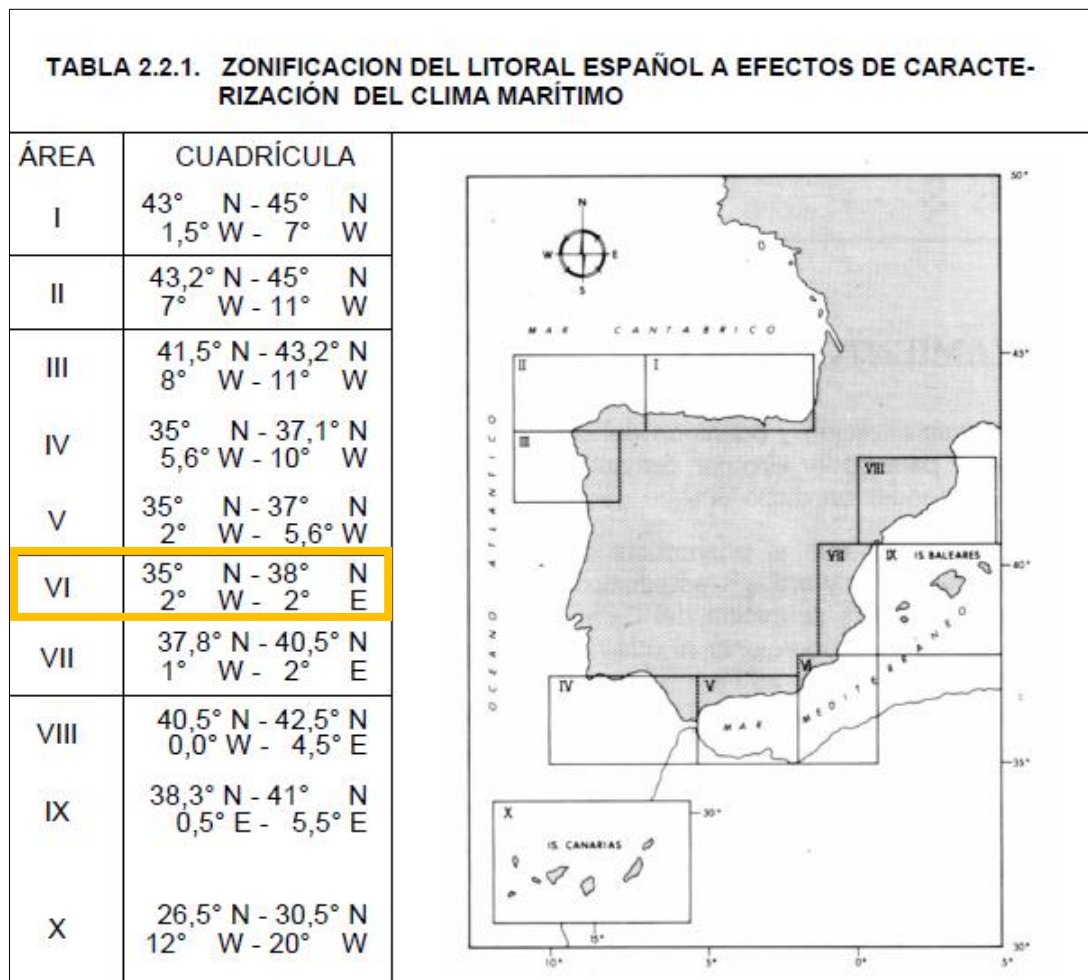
TABLA 2.2.1. ZONIFICACION DEL LITORAL ESPAÑOL A EFECTOS DE CARACTERIZACIÓN DEL CLIMA MARÍTIMO

| ÁREA | CUADRÍCULA |
|---|---|
| I | 43° N - 45° N<br>1,5° W - 7° W |
| II | 43,2° N - 45° N<br>7° W - 11° W |
| III | 41,5° N - 43,2° N<br>8° W - 11° W |
| IV | 35° N - 37,1° N<br>5,6° W - 10° W |
| V | 35° N - 37° N<br>2° W - 5,6° W |
| VI | 35° N - 38° N<br>2° W - 2° E |
| VII | 37,8° N - 40,5° N<br>1° W - 2° E |
| VIII | 40,5° N - 42,5° N<br>0,0° W - 4,5° E |
| IX | 38,3° N - 41° N<br>0,5° E - 5,5° E |
| X | 26,5° N - 30,5° N<br>12° W - 20° W |

N
W E
S
MAR CANTABRICO
OCEANO ATLANTICO
50°
45°
40°
35°
30°
II
I
III
VIII
VII
IX IS. BALEARES
VI
IV
V
MAR MEDITERRANEO
X
30°
IS. CANARIAS
15°
10°
5°
0°
5°